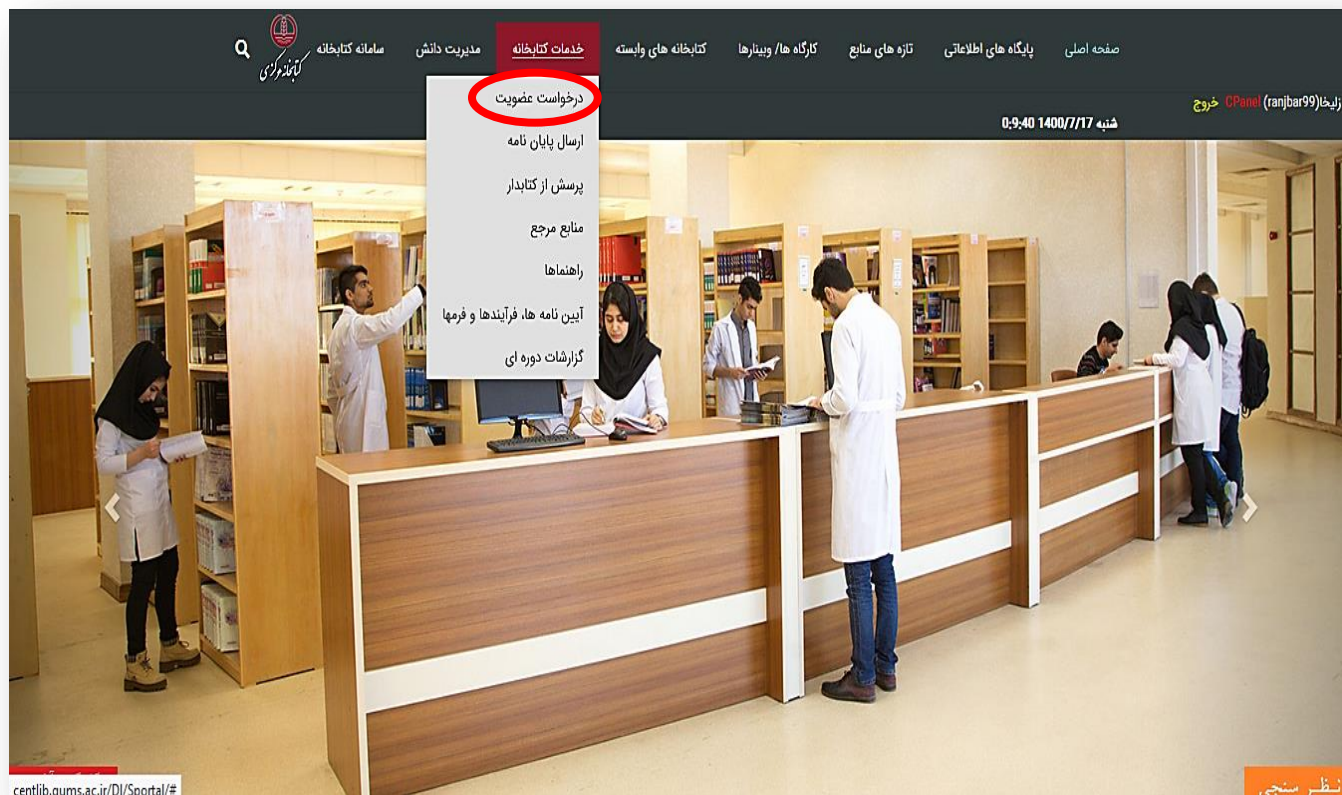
صفحه اصلی پایگاه های اطلاعاتی تازه های منابع کارگاه ها/ وبینارها کتابخانه های وابسته خدمات کتابخانه مدیریت دانش سامانه کتابخانه

کتابخانه مرکزی

زلیخا(ranjbar99) CPanel خروج

شنبه 1400/7/17 0;9;40

درخواست عضویت
ارسال پایان نامه
پرسش از کتابدار
منابع مرجع
راهنماها
آیین نامه ها، فرآیندها و فرمها
گزارشات دوره ای

centlib.gums.ac.ir/DI/Sportal/#

نظر سنجی